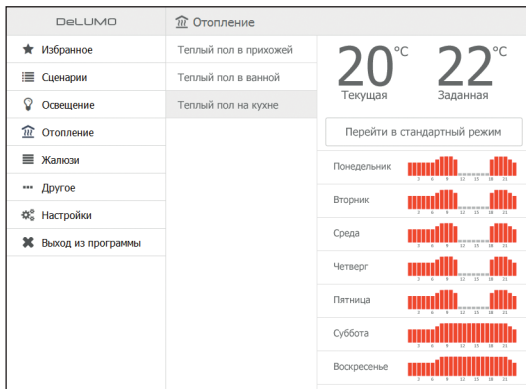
DeLUMO

Избранное
Сценарии
Освещение
Отопление
Жалюзи
Другое
Настройки
Выход из программы

Отопление

Теплый пол в прихожей
Теплый пол в ванной
Теплый пол на кухне

20°C
Текущая

22°C
Заданная

Перейти в стандартный режим

Понедельник
Вторник
Среда
Четверг
Пятница
Суббота
Воскресенье